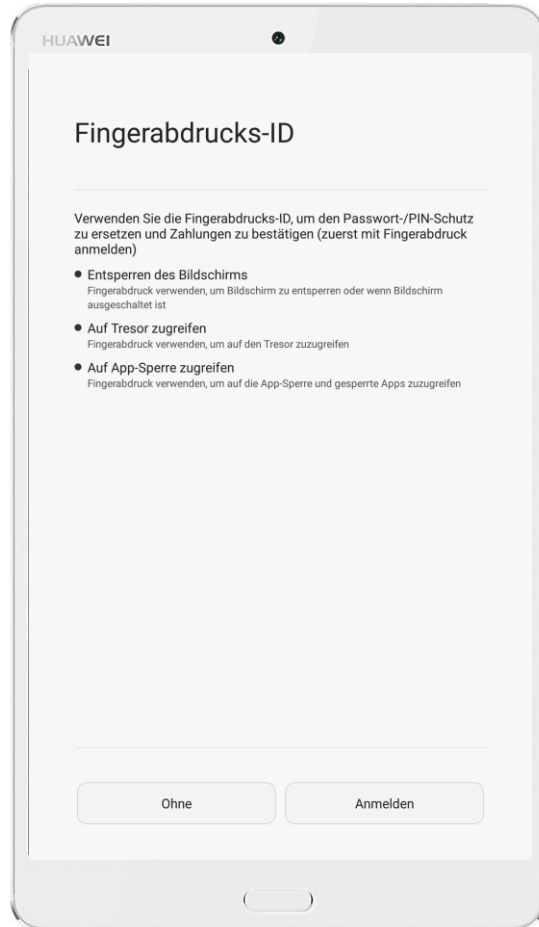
HUAWEI

Fingerabdrucks-ID

Verwenden Sie die Fingerabdrucks-ID, um den Passwort-/PIN-Schutz zu ersetzen und Zahlungen zu bestätigen (zuerst mit Fingerabdruck anmelden)

• Entsperren des Bildschirms
Fingerabdruck verwenden, um Bildschirm zu entsperren oder wenn Bildschirm ausgeschaltet ist

• Auf Tresor zugreifen
Fingerabdruck verwenden, um auf den Tresor zuzugreifen

• Auf App-Sperre zugreifen
Fingerabdruck verwenden, um auf die App-Sperre und gesperrte Apps zuzugreifen

Ohne

Anmelden